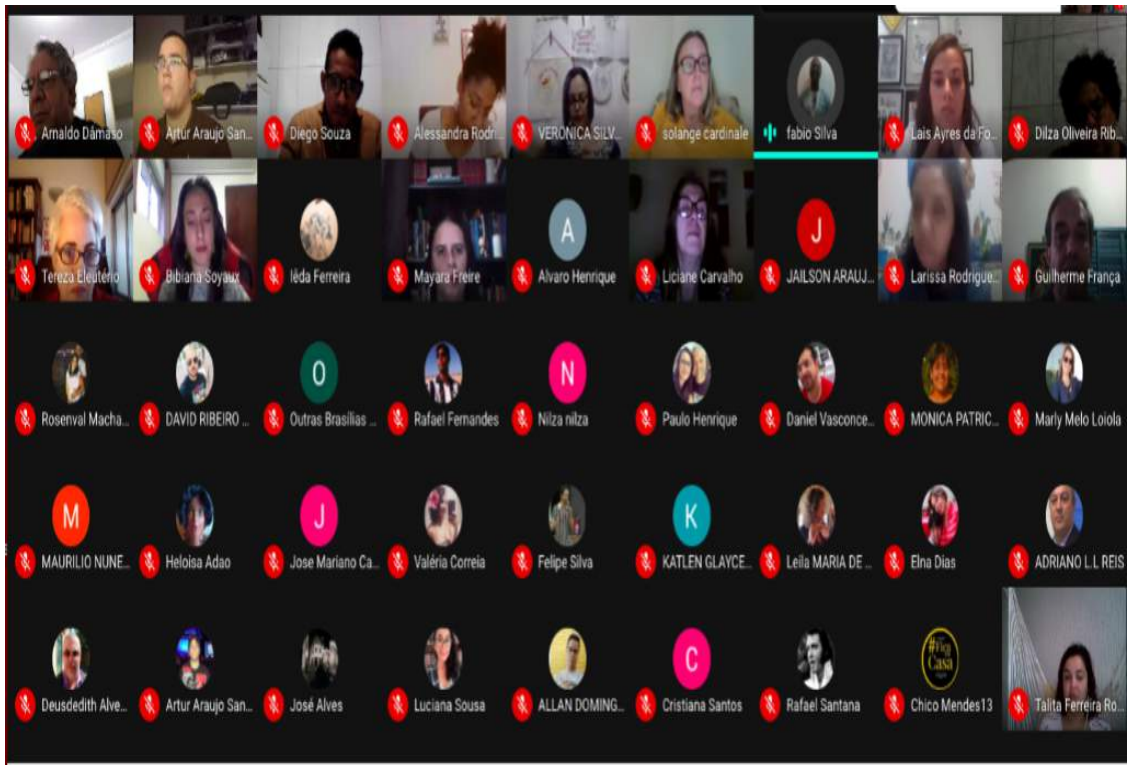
Arnaldo Dâmaso
Artur Araujo San...
Diego Souza
Alessandra Rodri...
VERONICA SILV...
solange cardinale
fabio Silva
Lais Ayres da Fo...
Dilza Oliveira Rib...

Tereza Eleuterio
Bibiana Soyaux
Iêda Ferreira
Mayara Freire
A
Alvaro Henrique
Liciane Carvalho
J
JAILSON ARAUJ...
Larissa Rodrigue...
Guilherme França

Rosenval Macha...
DAVID RIBEIRO ...
O
Outras Brasilias ...
Rafael Fernandes
N
Nilza nilza
Paulo Henrique
Daniel Vasconce...
MONICA PATRIC...
Marly Melo Loiola

M
MAURILIO NUNE...
Heloisa Adao
J
Jose Mariano Ca...
Valéria Correia
Felipe Silva
K
KATLEN GLAYCE...
Leila MARIA DE ...
Elna Dias
ADRIANO L.L REIS

Deusdedith Alve...
Artur Araujo San...
José Alves
Luciana Sousa
ALLAN DOMING...
C
Cristiana Santos
Rafael Santana
#Fica Casa
Chico Mendes13
Talita Ferreira Ro...